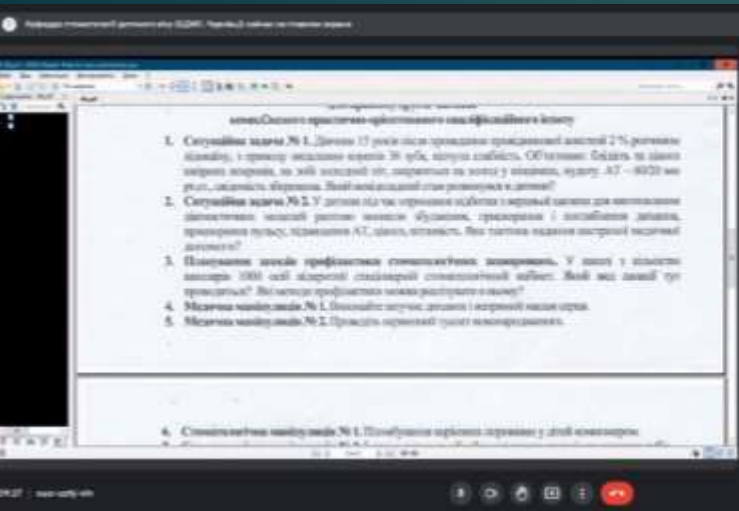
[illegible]

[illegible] практично-орієнтованого кваліфікаційного іспиту

1. Ситуаційна задача № 1. Дитина 15 років після проведення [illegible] 2 % розчином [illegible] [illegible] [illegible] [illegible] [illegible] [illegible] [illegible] АТ – 60/20 мм рт.ст., свідомість збережена. Який невідкладний стан розвинувся в дитини?

2. Ситуаційна задача № 2. У дитини під час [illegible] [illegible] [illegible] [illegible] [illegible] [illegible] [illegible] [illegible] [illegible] Яка тактика надання невідкладної медичної допомоги?

3. Плануванні заходів профілактики стоматологічних захворювань. У школі з кількістю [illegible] 1000 осіб відкритий стаціонарний стоматологічний кабінет. Який вид планової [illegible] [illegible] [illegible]?

4. Медична маніпуляція № 1. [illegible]

5. Медична маніпуляція № 2. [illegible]

6. Стоматологічна маніпуляція № 1. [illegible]